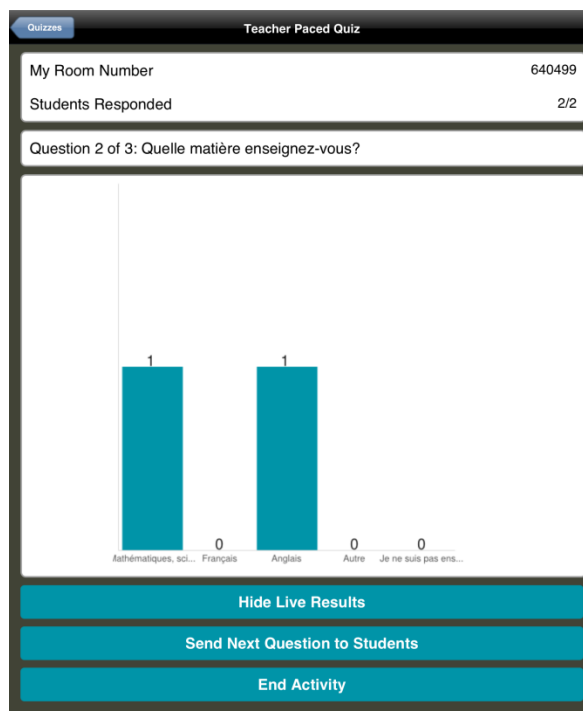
Quizzes

Teacher Paced Quiz

My Room Number 640499

Students Responded 2/2

Question 2 of 3: Quelle matière enseignez-vous?

1 1 0 0 0

lathématiques, sci... Français Anglais Autre Je ne suis pas ens...

Hide Live Results

Send Next Question to Students

End Activity